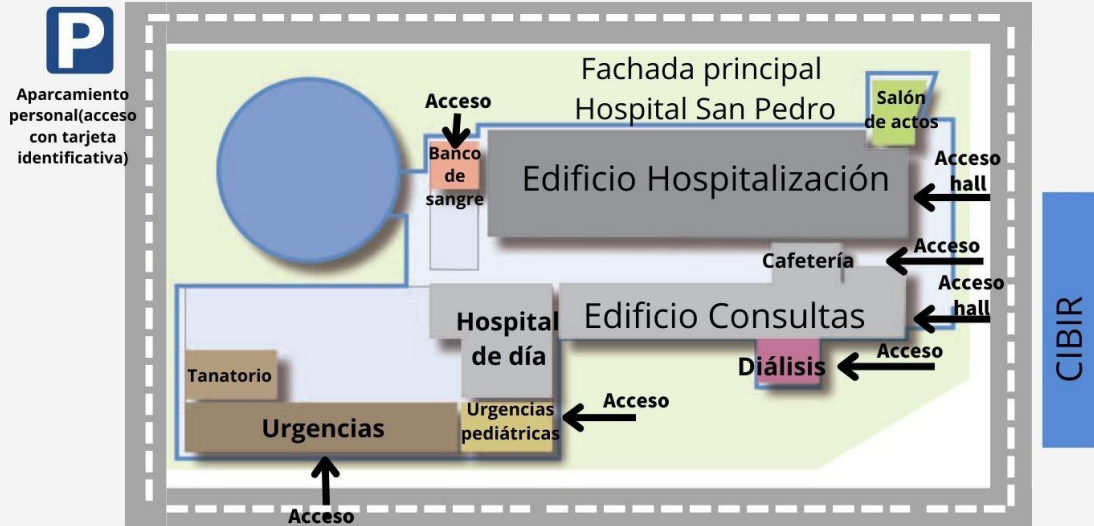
P

Aparcamiento personal(acceso con tarjeta identificativa)

Fachada principal Hospital San Pedro

Salón de actos

Acceso

Banco de sangre

Edificio Hospitalización

Acceso hall

Acceso

Cafetería

Acceso hall

Hospital de día

Edificio Consultas

Acceso

Diálisis

Tanatorio

Urgencias

Urgencias pediátricas

Acceso

Acceso

CIBIR